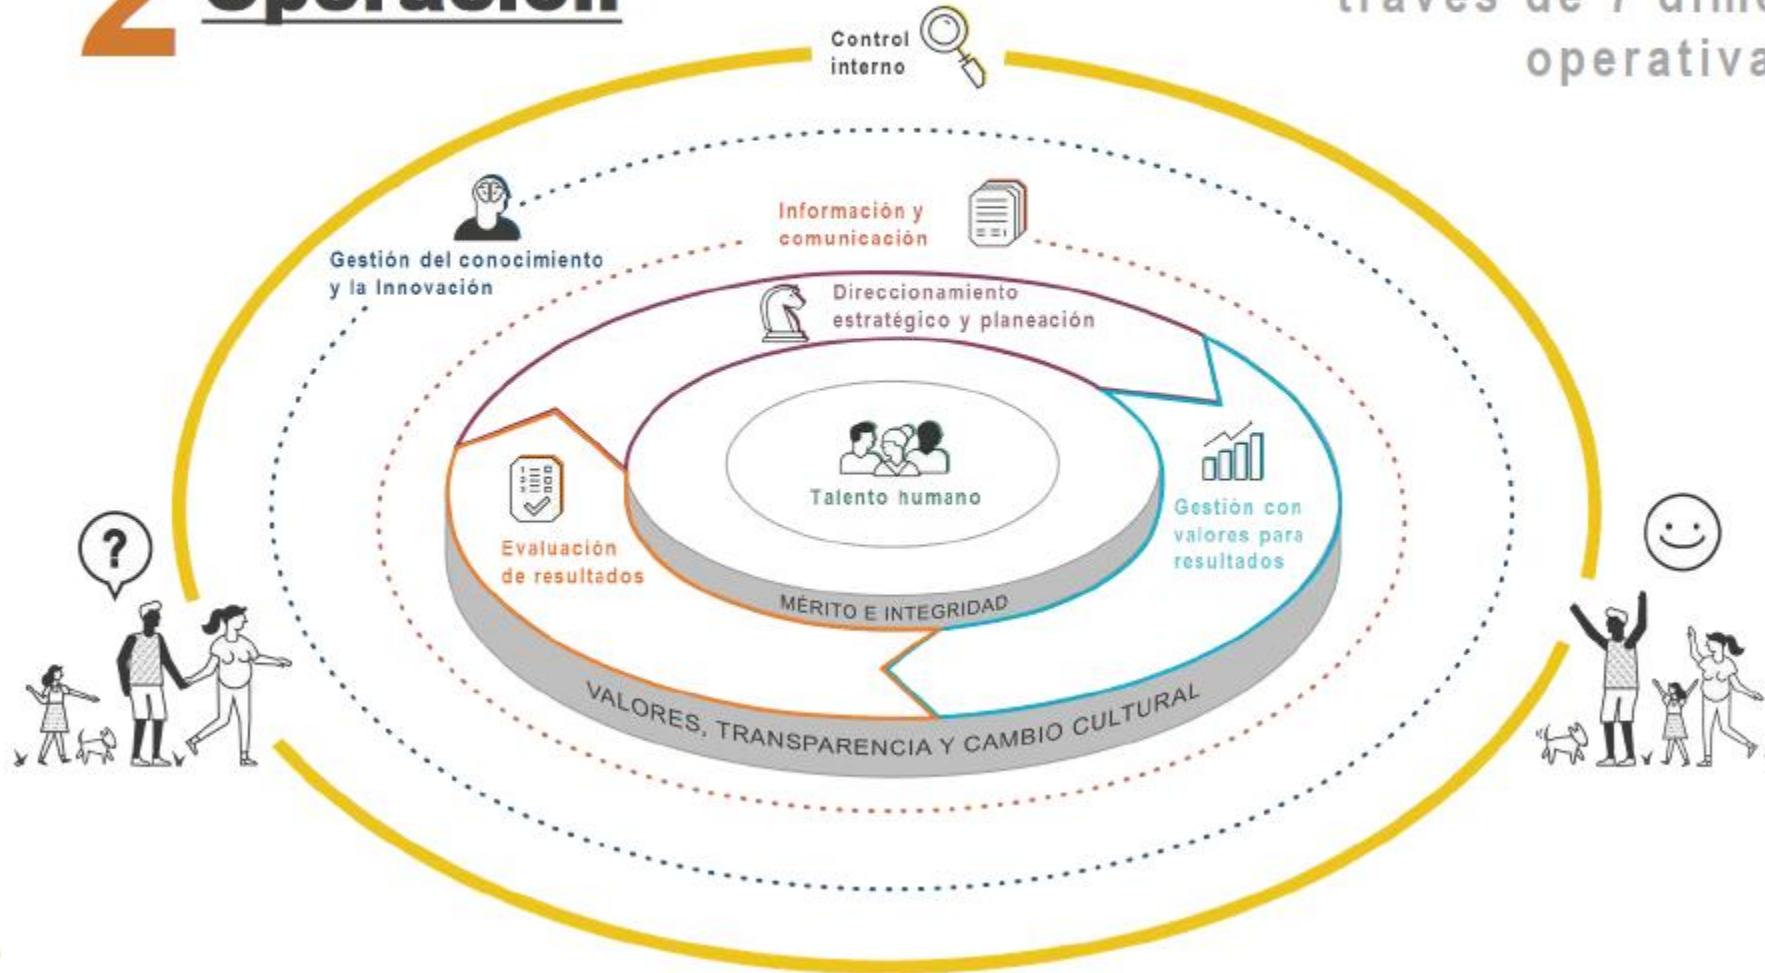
2 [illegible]

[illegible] operativa

Control interno

Gestión del conocimiento y la Innovación

Información y comunicación

Direccionamiento estratégico y planeación

Talento humano

Gestión con valores para resultados

Evaluación de resultados

MÉRITO E INTEGRIDAD

VALORES, TRANSPARENCIA Y CAMBIO CULTURAL

?